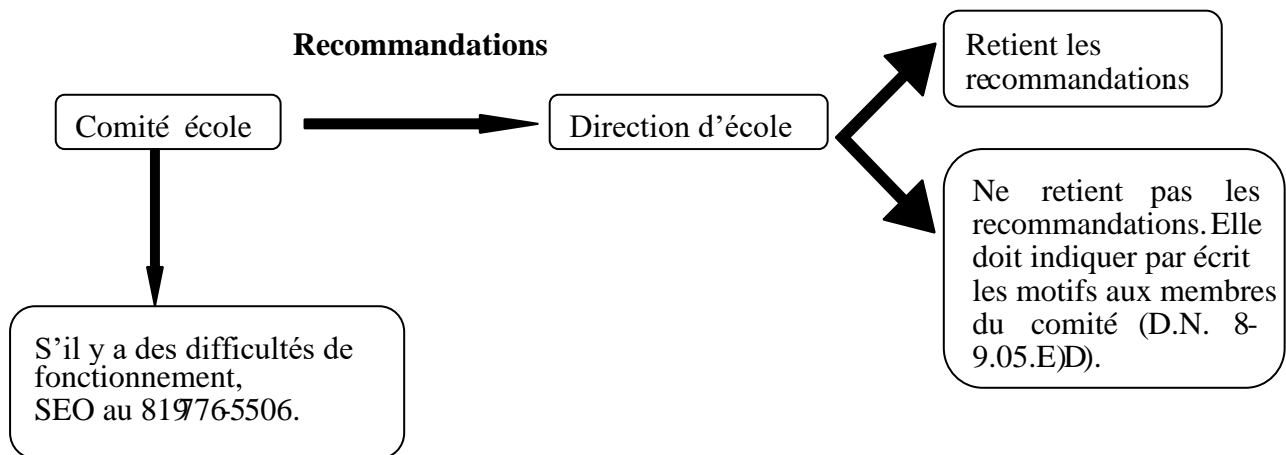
Recommandations

Comité école

Direction d'école

Retient les recommandations

Ne retient pas les recommandations. Elle doit indiquer par écrit les motifs aux membres du comité (D.N. 8-9.05.E)D).

S'il y a des difficultés de fonctionnement, SEO au 819 776-5506.